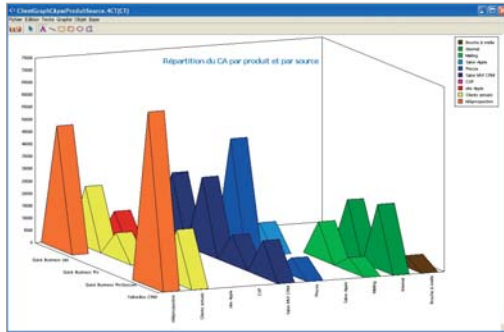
ClientGraphCAparProduitSource.4CT(CT)

Fichier Edition Texte Graphe Objet Base

Répartition du CA par produit et par source

7000
6500
6000
5500
5000
4500
4000
3500
3000
2500
2000
1500
1000
500
0

Quick Business Vidéo
Quick Business Pro
Quick Business Professionnel
Vidéodisc CNM

4Dlyprojection
Claviers annuels
Alim Apple
CLIP
Alim 4BCT CNM
Macprim
Option Apple
Mailing
Abonnements
Boucles à cordes

Boucles à cordes
Abonnement
Mailing
Option Apple
Macprim
Alim 4BCT CNM
CLIP
Alim Apple
Claviers annuels
4Dlyprojection